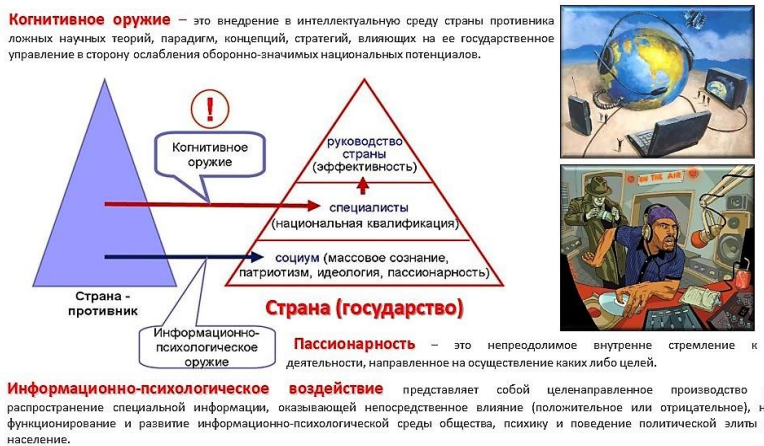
Когнитивное оружие – это внедрение в интеллектуальную среду страны противника ложных научных теорий, парадигм, концепций, стратегий, влияющих на ее государственное управление в сторону ослабления оборонно-значимых национальных потенциалов.

!

Когнитивное оружие

руководство страны (эффективность)

специалисты (национальная квалификация)

социум (массовое сознание, патриотизм, идеология, пассионарность)

Страна - противник

Страна (государство)

Информационно-психологическое оружие

ON THE AIR

Пассионарность – это непреодолимое внутренне стремление к деятельности, направленное на осуществление каких либо целей.

Информационно-психологическое воздействие представляет собой целенаправленное производство и распространение специальной информации, оказывающей непосредственное влияние (положительное или отрицательное), на функционирование и развитие информационно-психологической среды общества, психику и поведение политической элиты и население.